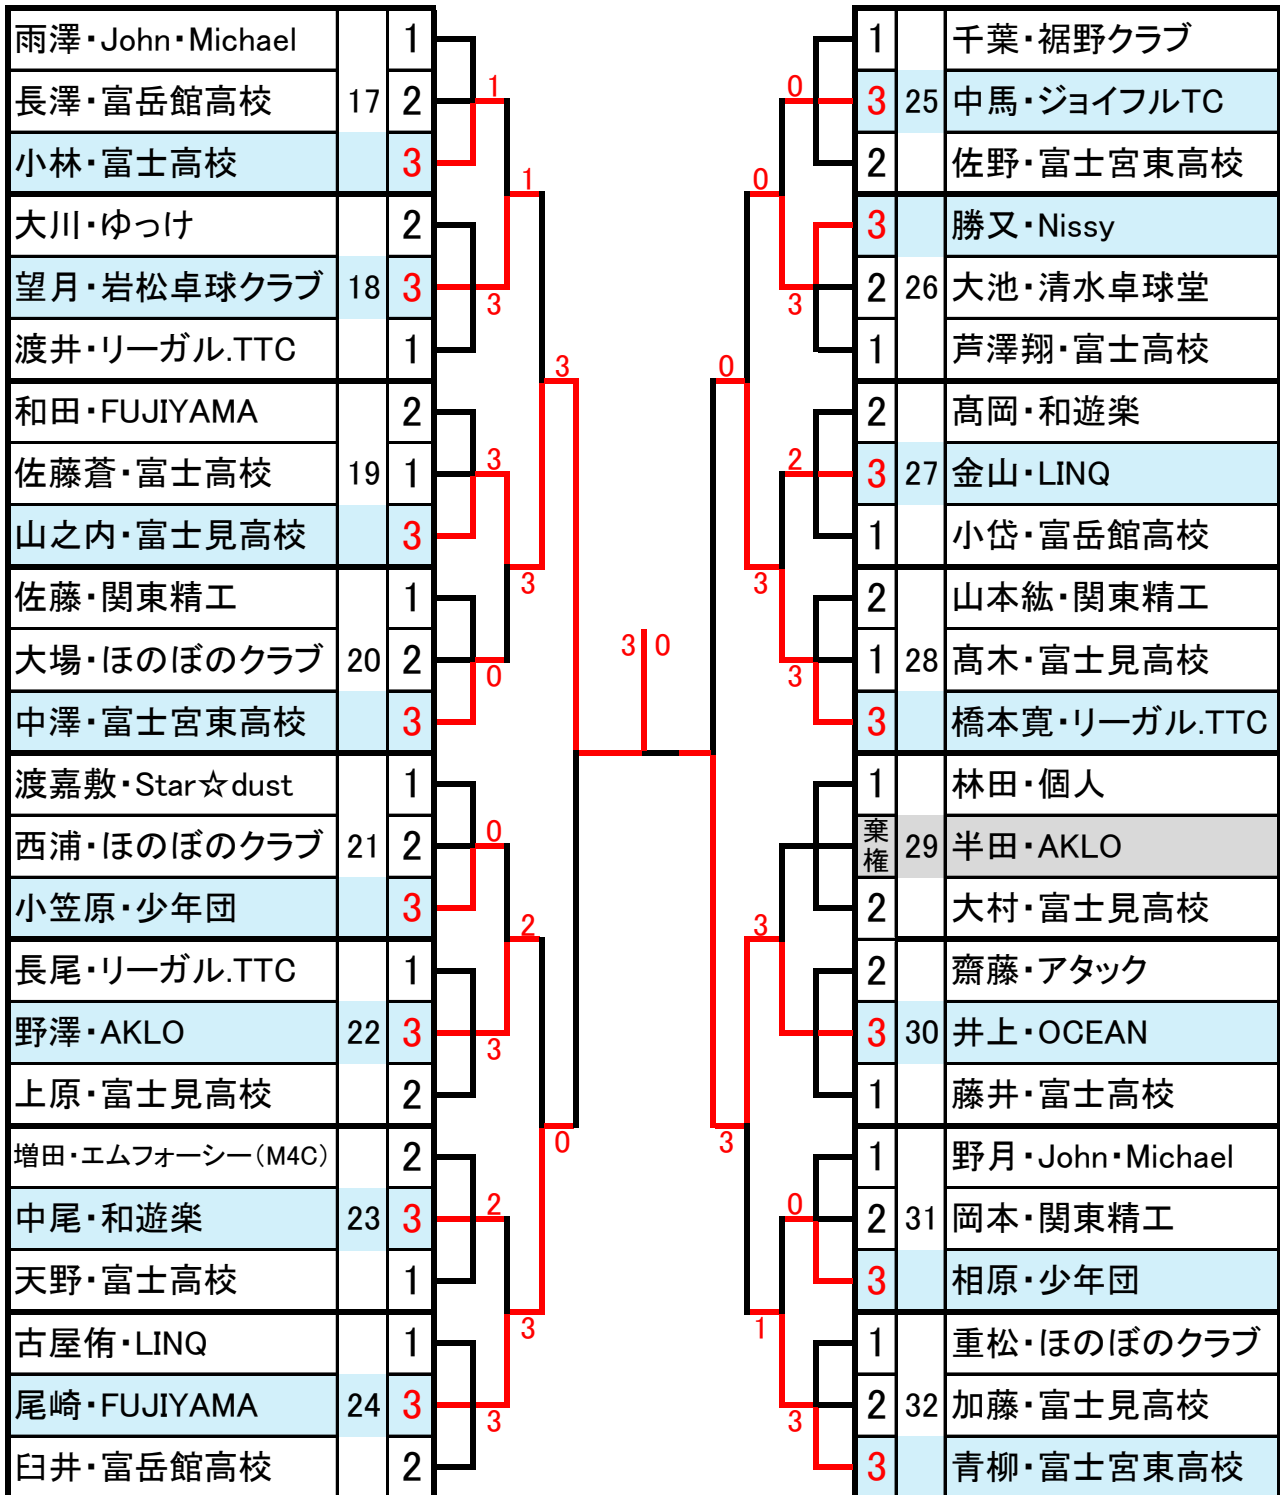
| 雨澤・John・Michael | | 1 |
|---|---|---|
| 長澤・富岳館高校 | 17 | 2 |
| 小林・富士高校 | | 3 |
| 大川・ゆっけ | | 2 |
| 望月・岩松卓球クラブ | 18 | 3 |
| 渡井・リーガル.TTC | | 1 |
| 和田・FUJIYAMA | | 2 |
| 佐藤蒼・富士高校 | 19 | 1 |
| 山之内・富士見高校 | | 3 |
| 佐藤・関東精工 | | 1 |
| 大場・ほのぼのクラブ | 20 | 2 |
| 中澤・富士宮東高校 | | 3 |
| 渡嘉敷・Star☆dust | | 1 |
| 西浦・ほのぼのクラブ | 21 | 2 |
| 小笠原・少年団 | | 3 |
| 長尾・リーガル.TTC | | 1 |
| 野澤・AKLO | 22 | 3 |
| 上原・富士見高校 | | 2 |
| 増田・エムフォーシー(M4C) | | 2 |
| 中尾・和遊楽 | 23 | 3 |
| 天野・富士高校 | | 1 |
| 古屋侑・LINQ | | 1 |
| 尾崎・FUJIYAMA | 24 | 3 |
| 臼井・富岳館高校 | | 2 |

1 1 3 3 3 3 0 0 2 3 0 2 3 3

3 0

0 0 3 0 2 3 3 3 0 1 3 3 3 3

| 1 | | 千葉・裾野クラブ |
|---|---|---|
| 3 | 25 | 中馬・ジョイフルTC |
| 2 | | 佐野・富士宮東高校 |
| 3 | | 勝又・Nissy |
| 2 | 26 | 大池・清水卓球堂 |
| 1 | | 芦澤翔・富士高校 |
| 2 | | 髙岡・和遊楽 |
| 3 | 27 | 金山・LINQ |
| 1 | | 小岱・富岳館高校 |
| 2 | | 山本紘・関東精工 |
| 1 | 28 | 髙木・富士見高校 |
| 3 | | 橋本寛・リーガル.TTC |
| 1 | | 林田・個人 |
| 棄権 | 29 | 半田・AKLO |
| 2 | | 大村・富士見高校 |
| 2 | | 齋藤・アタック |
| 3 | 30 | 井上・OCEAN |
| 1 | | 藤井・富士高校 |
| 1 | | 野月・John・Michael |
| 2 | 31 | 岡本・関東精工 |
| 3 | | 相原・少年団 |
| 1 | | 重松・ほのぼのクラブ |
| 2 | 32 | 加藤・富士見高校 |
| 3 | | 青柳・富士宮東高校 |